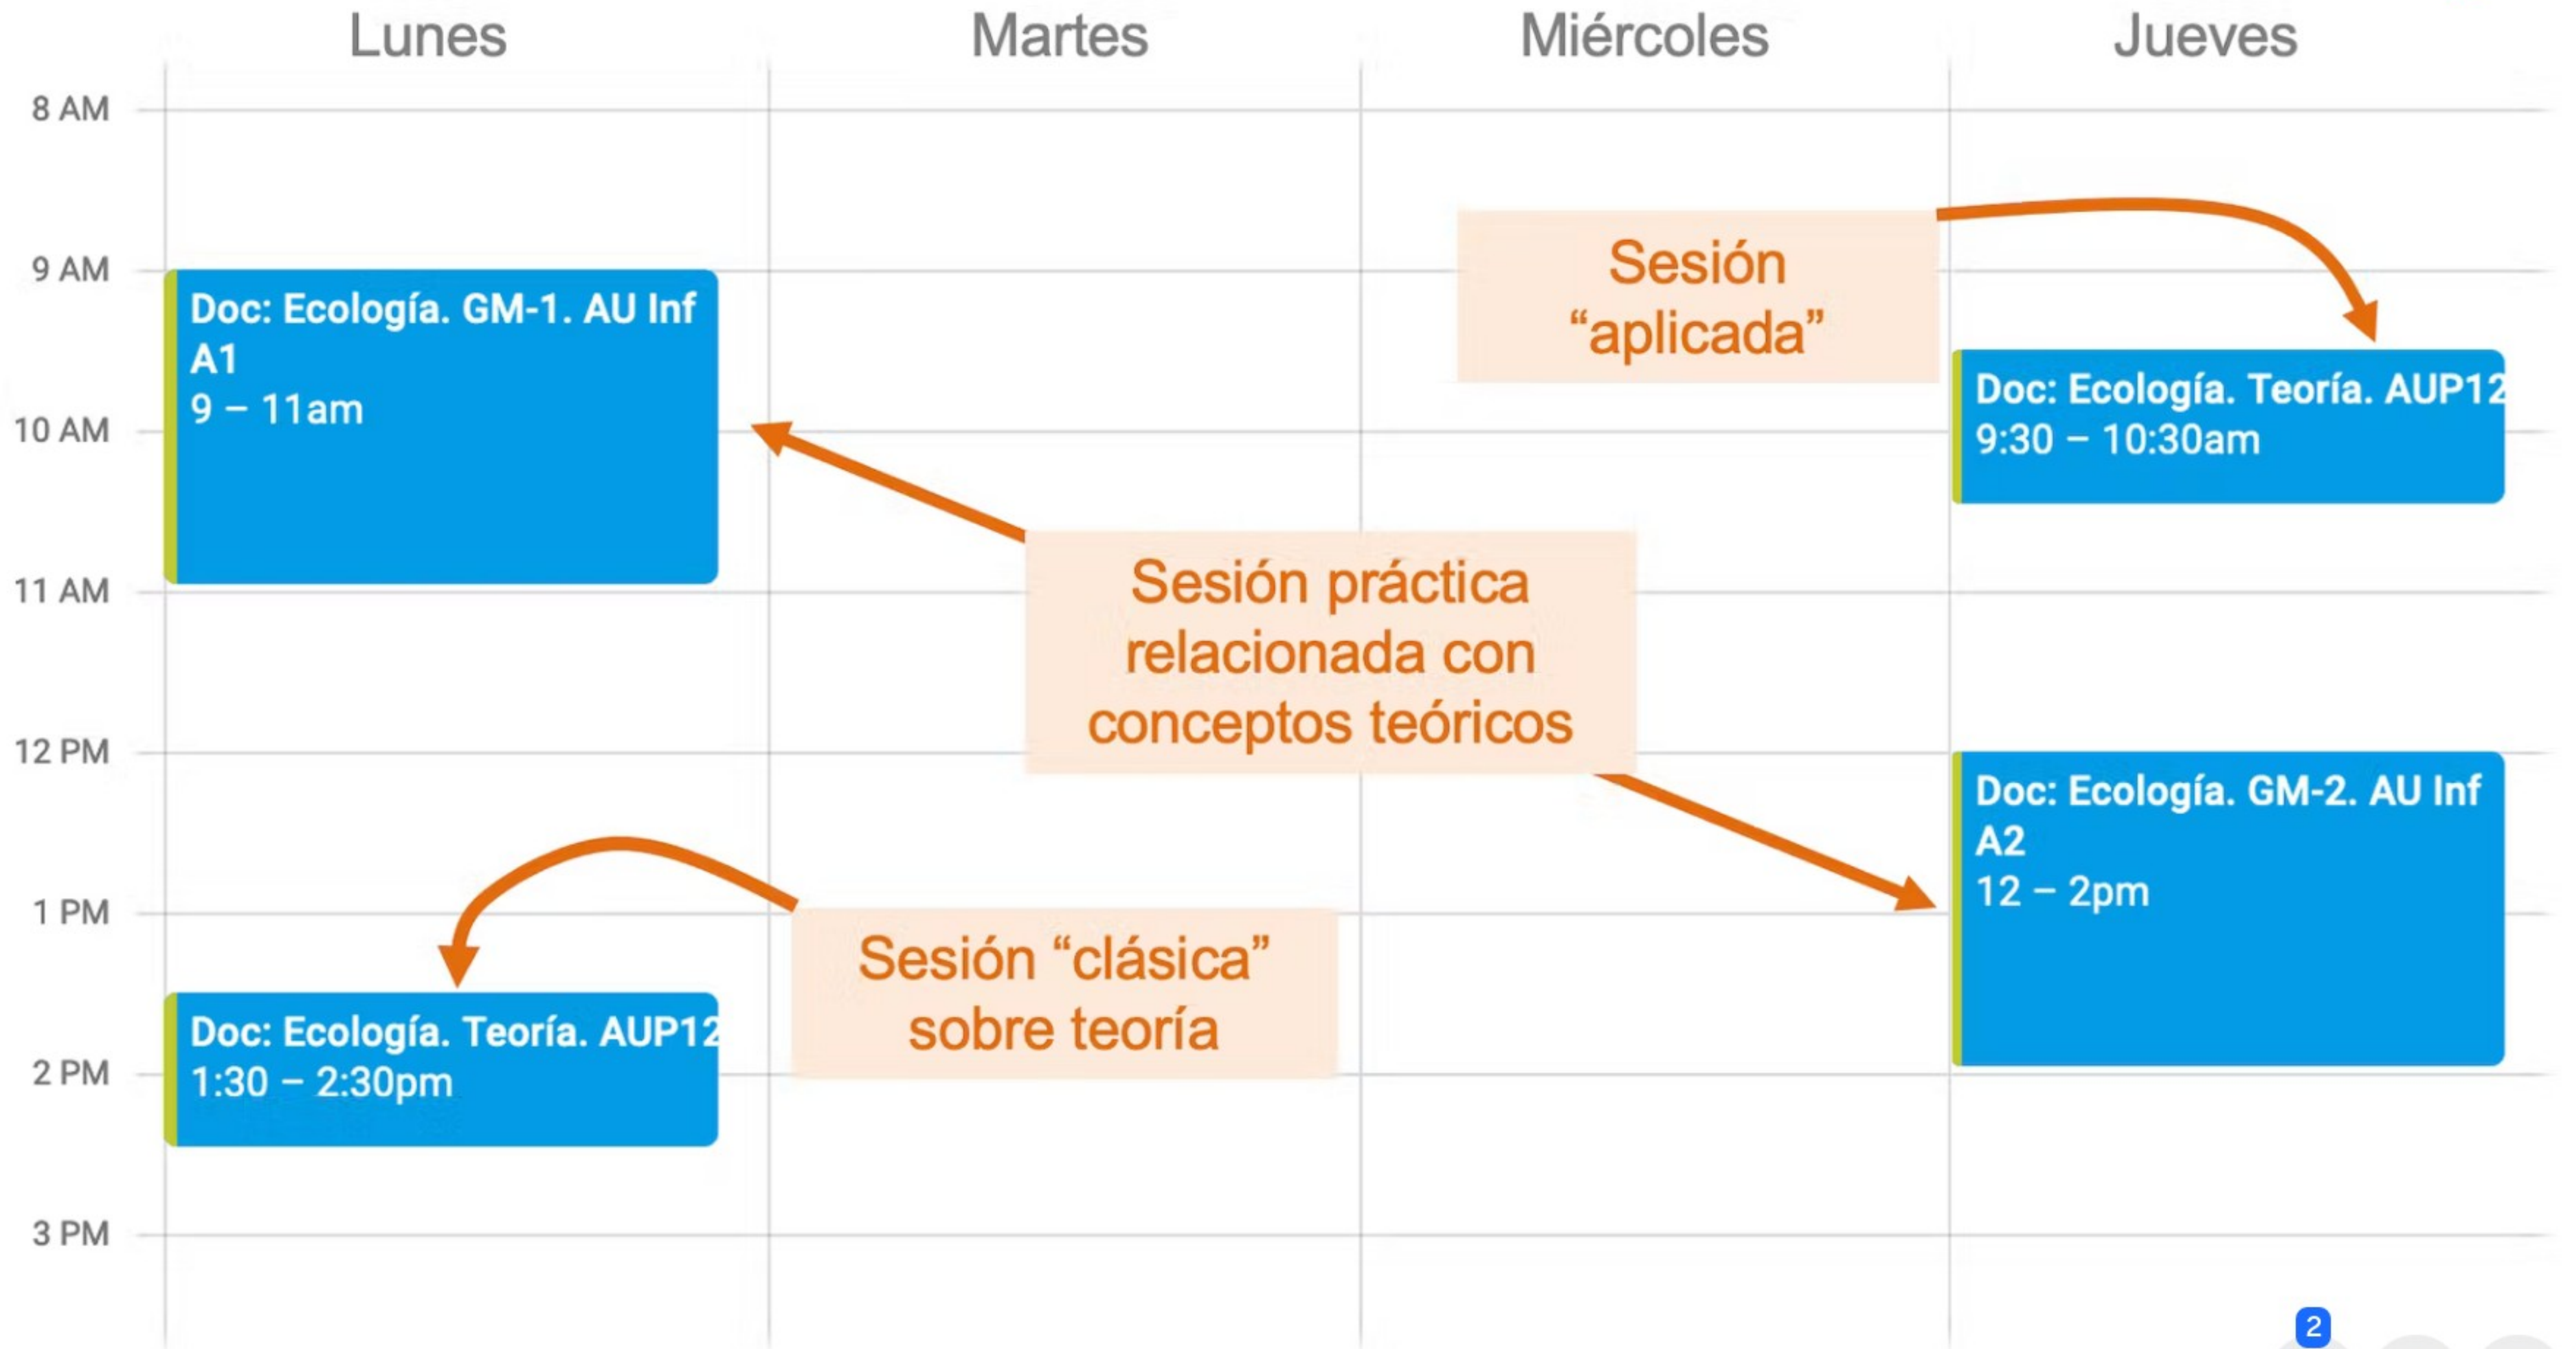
Lunes Martes Miércoles Jueves

8 AM

9 AM

10 AM

11 AM

12 PM

1 PM

2 PM

3 PM

Doc: Ecología. GM-1. AU Inf A1
9 – 11am

Sesión "aplicada"

Doc: Ecología. Teoría. AUP12
9:30 – 10:30am

Sesión práctica relacionada con conceptos teóricos

Doc: Ecología. GM-2. AU Inf A2
12 – 2pm

Sesión "clásica" sobre teoría

Doc: Ecología. Teoría. AUP12
1:30 – 2:30pm

2